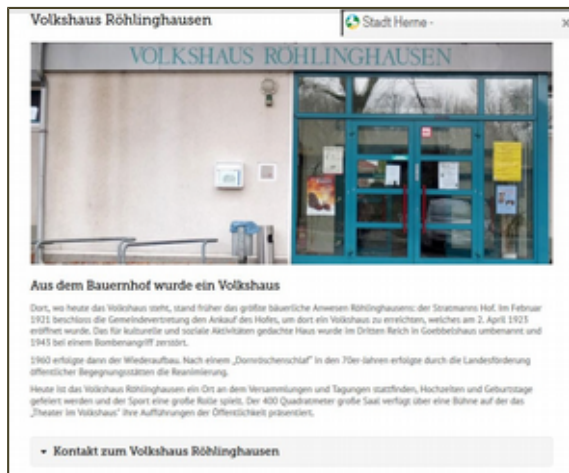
Volkshaus Röhlinghausen

Stadt Herne -

VOLKSHAUS RÖHLINGHAUSEN

Aus dem Bauernhof wurde ein Volkshaus

Dort, wo heute das Volkshaus steht, stand früher das größte bäuerliche Anwesen Röhlinghausens: der Stratmanns Hof. Im Februar 1921 beschloss die Gemeindevertretung den Ankauf des Hofes, um dort ein Volkshaus zu errichten, welches am 2. April 1923 eröffnet wurde. Das für kulturelle und soziale Aktivitäten gedachte Haus wurde im Dritten Reich in Goebbelshaus umbenannt und 1945 bei einem Bombenangriff zerstört.

1960 erfolgte dann der Wiederaufbau. Nach einem „Dornröschenschlaf" in den 70er-Jahren erfolgte durch die Landesförderung öffentlicher Begegnungsstätten die Reanimierung.

Heute ist das Volkshaus Röhlinghausen ein Ort an dem Versammlungen und Tagungen stattfinden, Hochzeiten und Geburtstage gefeiert werden und der Sport eine große Rolle spielt. Der 400 Quadratmeter große Saal verfügt über eine Bühne auf der das „Theater im Volkshaus" ihre Aufführungen der Öffentlichkeit präsentiert.

Kontakt zum Volkshaus Röhlinghausen